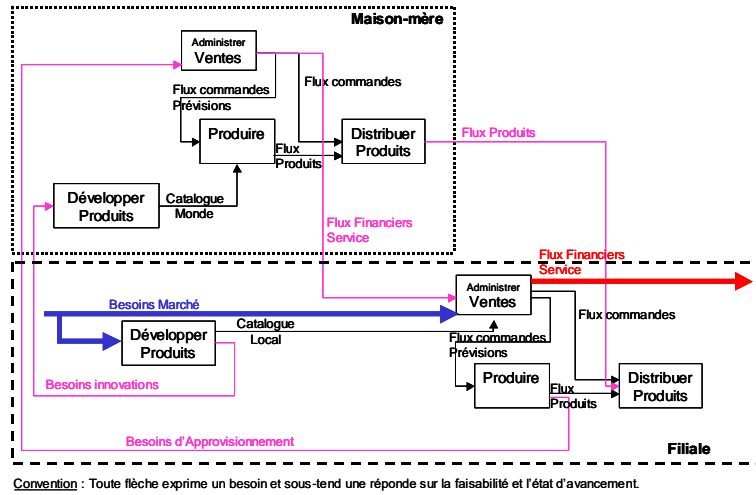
Maison-mère

Administrer
Ventes

Flux commandes

Flux commandes
Prévisions

Produire

Flux
Produits

Distribuer
Produits

Flux Produits

Développer
Produits

Catalogue
Monde

Flux Financiers
Service

Flux Financiers
Service

Besoins Marché

Administrer
Ventes

Développer
Produits

Catalogue
Local

Flux commandes

Flux commandes
Prévisions

Besoins innovations

Produire

Flux
Produits

Distribuer
Produits

Besoins d'Approvisionnement

Filiale

Convention : Toute flèche exprime un besoin et sous-tend une réponse sur la faisabilité et l'état d'avancement.